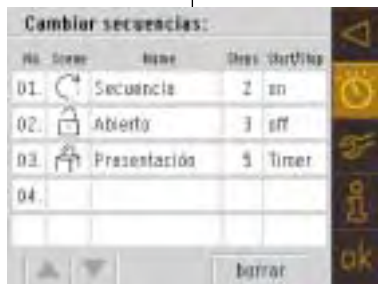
Cambiar secuencias:

| No. | Scene | Name | Steps | Start/Stop |
|---|---|---|---|---|
| 01. | | Secuencia | 2 | on |
| 02. | | Abierto | 3 | off |
| 03. | | Presentación | 5 | Timer |
| 04. | | | | |
| | | | | |

borrar

ok